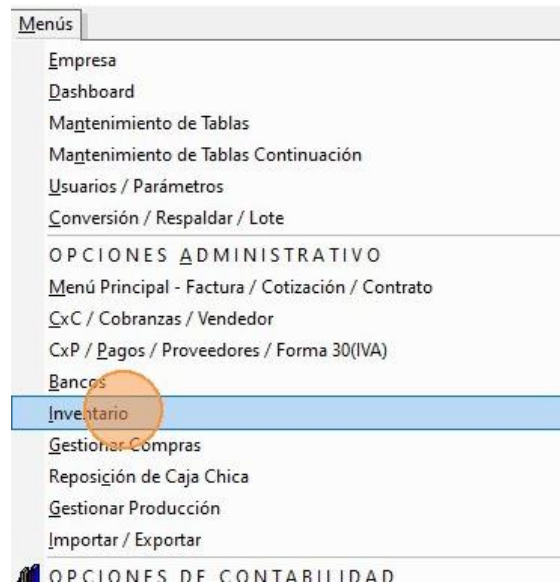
Menús

Empresa
Dashboard
Mantenimiento de Tablas
Mantenimiento de Tablas Continuación
Usuarios / Parámetros
Conversión / Respaldar / Lote
OPCIONES ADMINISTRATIVO
Menú Principal - Factura / Cotización / Contrato
CxC / Cobranzas / Vendedor
CxP / Pagos / Proveedores / Forma 30(IVA)
Bancos
Inventario
Gestionar Compras
Reposición de Caja Chica
Gestionar Producción
Importar / Exportar
OPCIONES DE CONTABILIDAD